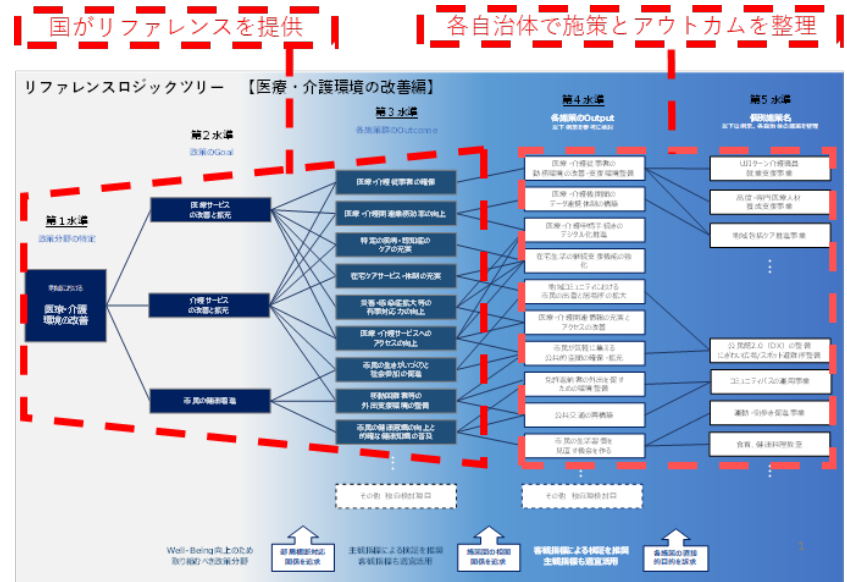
国がリファレンスを提供

各自治体で施策とアウトカムを整理

リファレンスロジックツリー 【医療・介護環境の改善編】

第１水準
政策分野の特定

政策分野
医療・介護環境の改善

第２水準
政策のGoal

医療サービスの改善と拡充

介護サービスの改善と拡充

市民の健康増進

第３水準
各施策のOutcome

医療・介護従事者の確保

医療・介護間 連携推進 等の向上

特定の疾病・認知症のケアの充実

在宅ケアサービス・体制の充実

災害・感染症拡大等の有事対応力の向上

医療・介護サービスへのアクセスの向上

市民の生きがいづくりと社会参加の促進

手軽に健康等の外出支援環境の整備

市民の健康意識の向上と的確な健康行動の普及

⋮

その他 独自検討項目

第４水準
各施策のOutput

医療・介護従事者の労働環境の改善・支援環境整備

医療・介護機関間のデータ連携体制の構築

医療・介護機関等の連携のデジタル化推進

在宅生活の継続支援体制の強化

地域コミュニティにおける市民の出番と居場所の拡大

医療・介護従事者・資源の充実とアクセスの改善

市民が気軽に集える公共的空間の確保・拡充

気軽な運動の外出を促すための環境整備

公共交通の再構築

市民の生活習慣を見直す機会を作る

その他 独自検討項目

第５水準
個別施策名

UIJターン介護職員就業支援事業

高度・専門医療人材育成支援事業

地域包括ケア推進事業

⋮

公民館2.0（DX）の整備にかかわる/スポット避難所整備

コミュニティバスの運用事業

運動・リハビリ推進事業

食育・健康料理教室

Well-Being向上のため取り組むべき政策分野

政策目標に対応指標を追求

主観指標による状況を把握
客観指標も適宜活用

施策別の成果指標を追求

客観指標による状況を把握
主観指標も適宜活用

各施策の直接的目的を追求

1